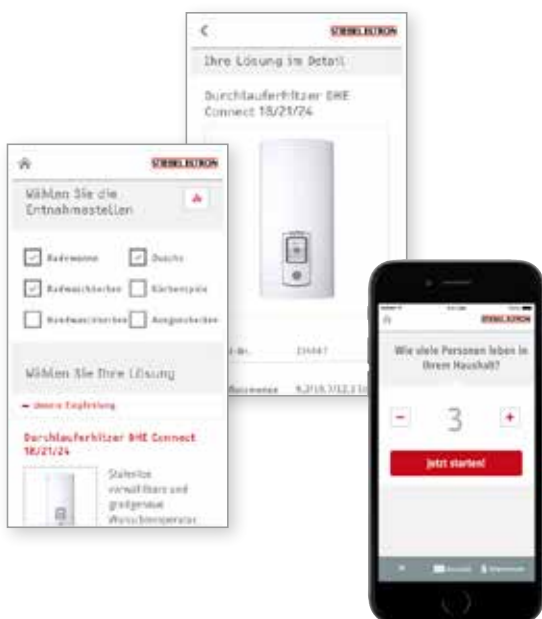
<

STIEBEL ELTRON

Ihre Lösung im Detail

Durchlauferhitzer DHE Connect 18/21/24

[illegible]-Nr. 234467

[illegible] 9,2/19,7/12,3 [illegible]

STIEBEL ELTRON

Wählen Sie die Entnahmestellen

Badewanne

Dusche

Badwaschbecken

Küchenspüle

Handwaschbecken

Ausgussbecken

Wählen Sie Ihre Lösung

– Unsere Empfehlung

Durchlauferhitzer DHE Connect 18/21/24

Stufenlos verstellbare und gradgenaue Wunschtemperatur

STIEBEL ELTRON

Wie viele Personen leben in Ihrem Haushalt?

–

3

+

Jetzt starten!